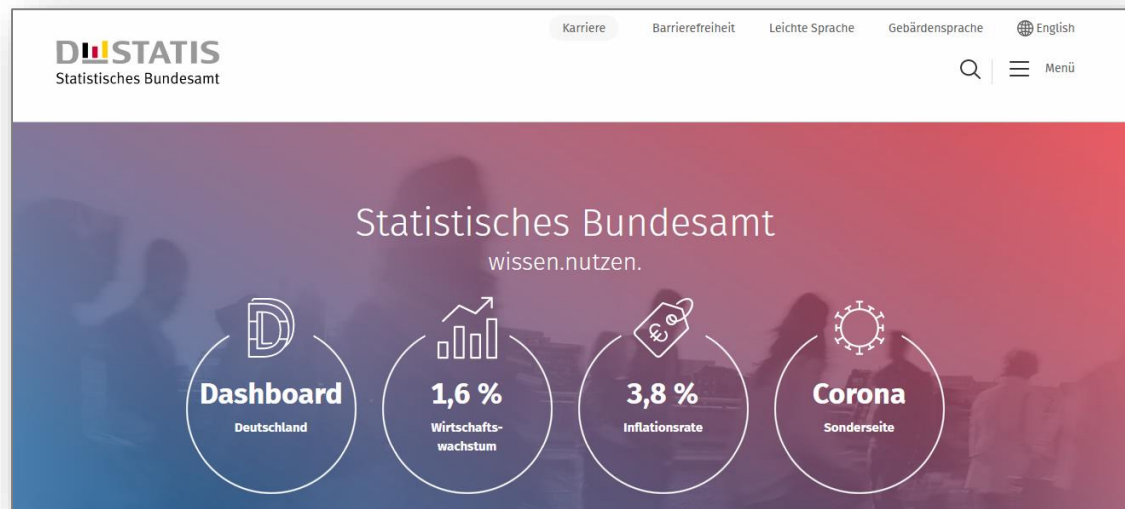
DESTATIS
Statistisches Bundesamt

Karriere Barrierefreiheit Leichte Sprache Gebärdensprache English

Menü

Statistisches Bundesamt
wissen.nutzen.

Dashboard
Deutschland

1,6 %
Wirtschaftswachstum

3,8 %
Inflationsrate

Corona
Sonderseite